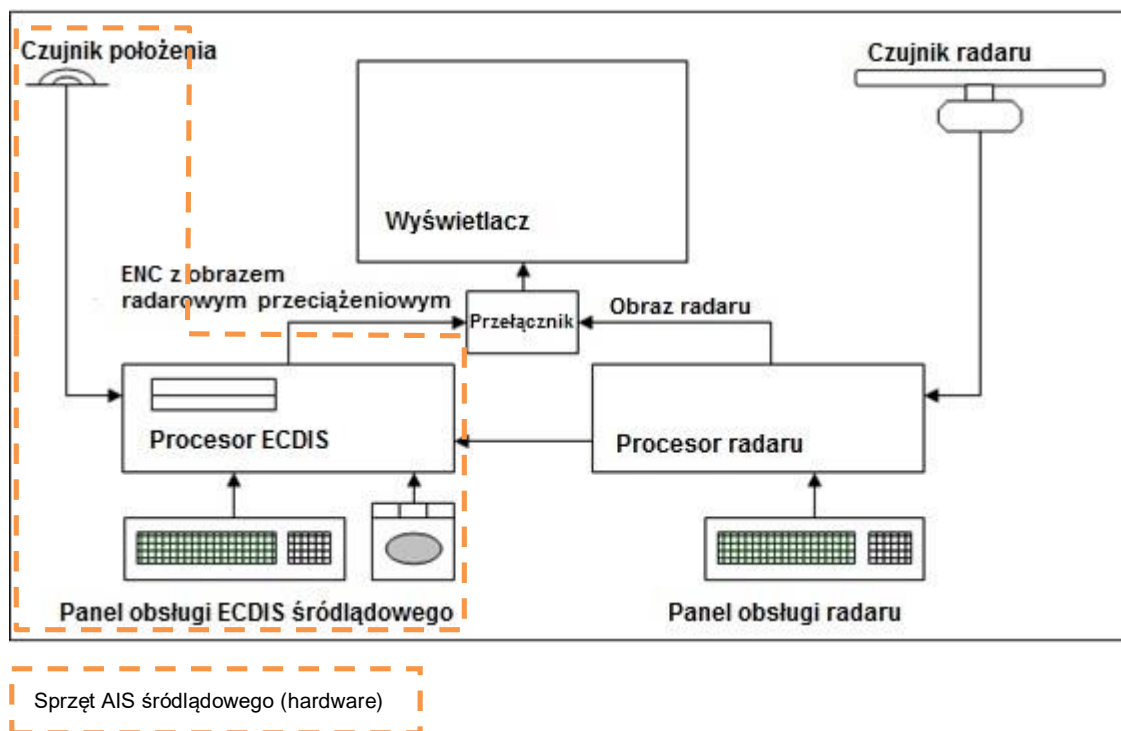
Czujnik położenia

Czujnik radaru

Wyświetlacz

ENC z obrazem radarowym przeciążeniowym

Przełącznik

Obraz radaru

Procesor ECDIS

Procesor radaru

Panel obsługi ECDIS śródlądowego

Panel obsługi radaru

Sprzęt AIS śródlądowego (hardware)